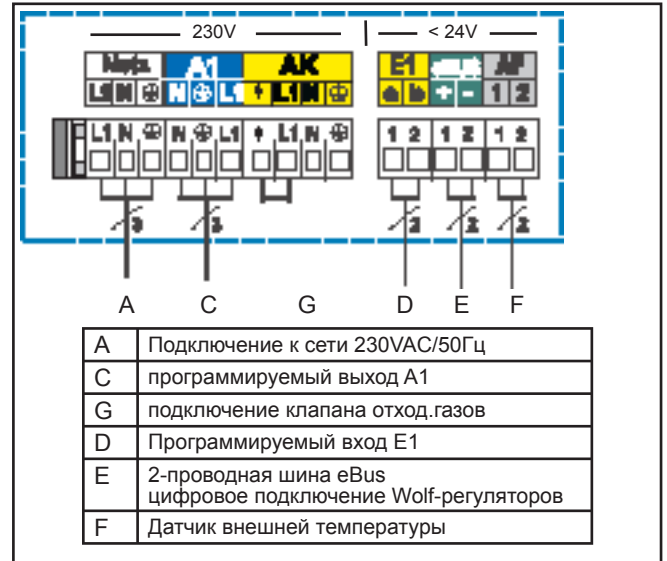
230V

< 24V

Netz

A1

AK

E1

AF

L1 N ⊕

N ⊕ L1

L1 N ⊕

a b

+ -

1 2

L1 N ⊕

N ⊕ L1

L1 N ⊕

1 2

1 2

1 2

3

3

2

2

2

A C G D E F

| A | Подключение к сети 230VAC/50Гц |
|---|---|
| C | программируемый выход A1 |
| G | подключение клапана отход.газов |
| D | Программируемый вход E1 |
| E | 2-проводная шина eBus цифровое подключение Wolf-регуляторов |
| F | Датчик внешней температуры |